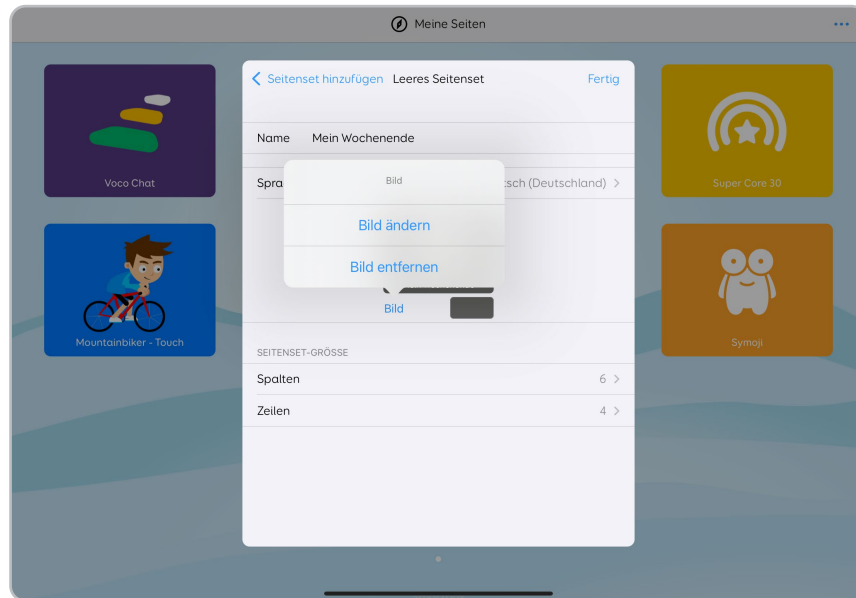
Meine Seiten

Voco Chat

Mountainbiker - Touch

Super Core 30

Symoji

Seitenset hinzufügen Leeres Seitenset Fertig

Name Mein Wochenende

Spra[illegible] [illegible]sch (Deutschland)

Bild

Bild ändern

Bild entfernen

Bild

SEITENSET-GRÖSSE

Spalten 6

Zeilen 4